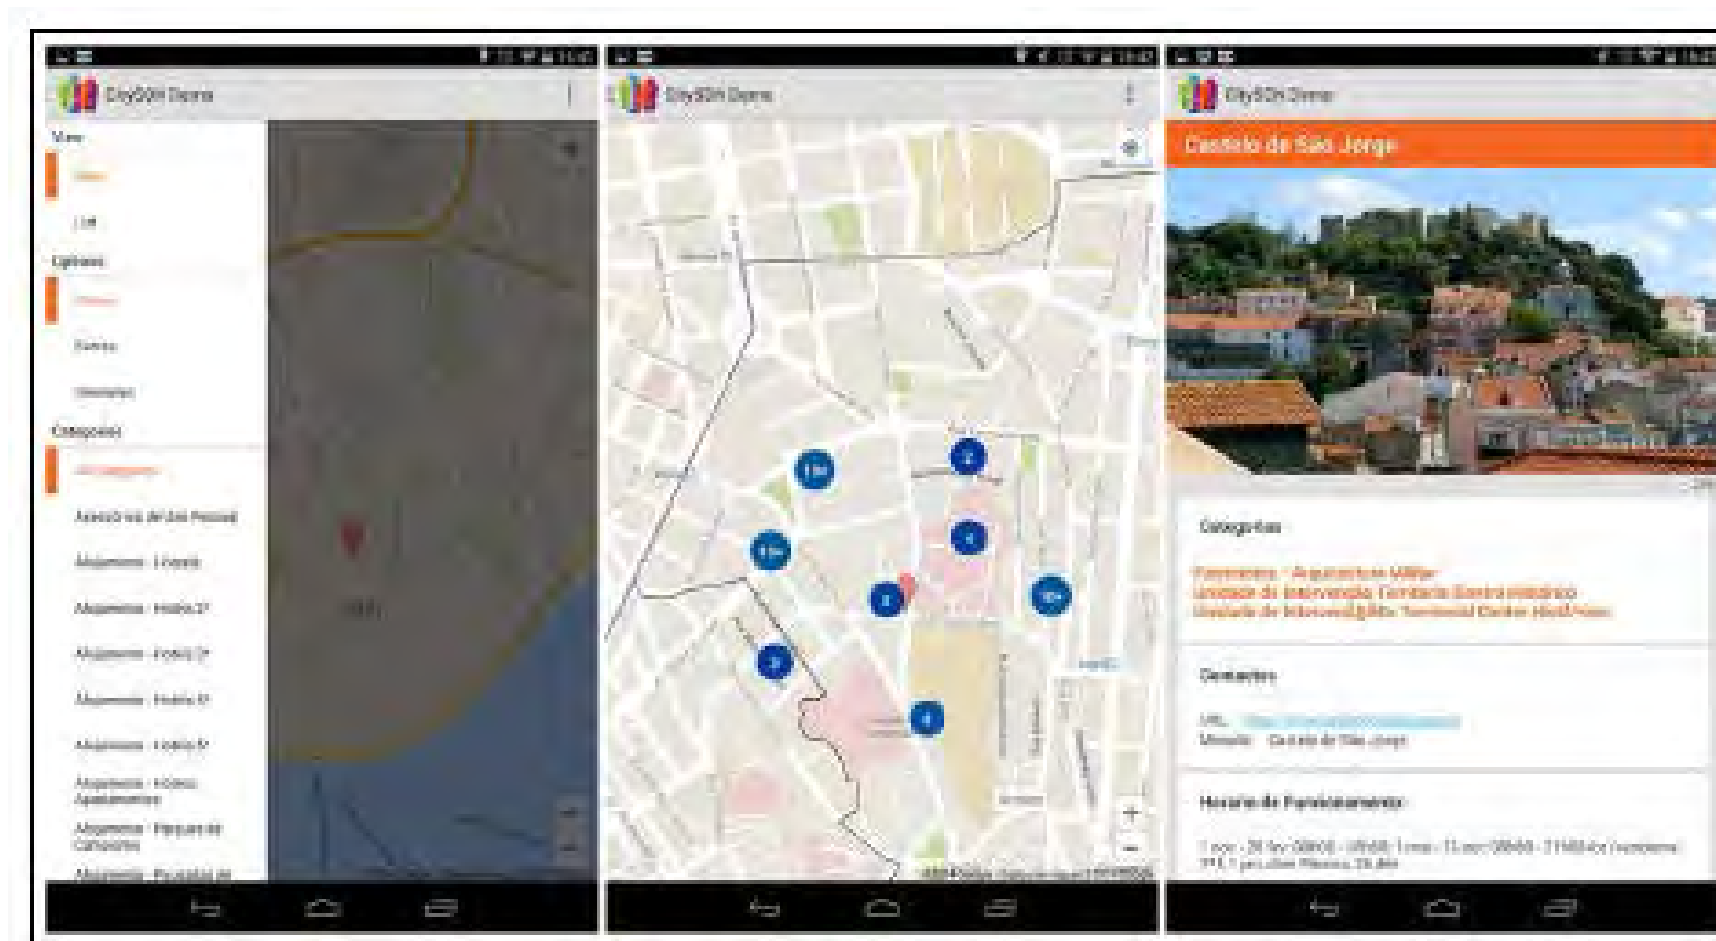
CitySDK Demo

View

Map

List

Options

Events

Itineraries

Categories

All Categories

Associação de Bem Pessoal

Alojamento - 1 Estrela

Alojamento - Hotel 2*

Alojamento - Hotel 3*

Alojamento - Hotel 4*

Alojamento - Hotel 5*

Alojamento - Hotel Apartamentos

Alojamento - Parques de Campismo

Alojamento - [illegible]

CitySDK Demo

15+

2

15+

5

8

10+

3

4

CitySDK Demo

Castelo de São Jorge

Categorias

Património - Arquitectura Militar
Unidade de Intervenção Territorial Centro Histórico
Unidade de Intervenção Territorial Centro Histórico

Contactos

URL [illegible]
Morada Castelo de São Jorge

Horário de Funcionamento

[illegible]